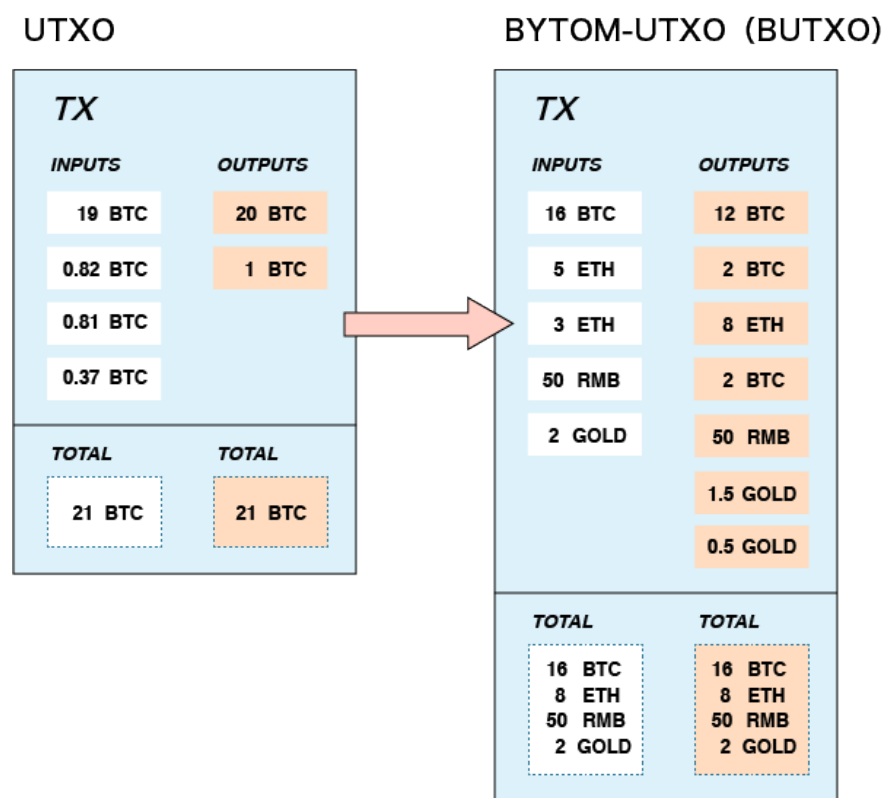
UTXO

TX

INPUTS

19 BTC

0.82 BTC

0.81 BTC

0.37 BTC

OUTPUTS

20 BTC

1 BTC

TOTAL

21 BTC

TOTAL

21 BTC

BYTOM-UTXO (BUTXO)

TX

INPUTS

16 BTC

5 ETH

3 ETH

50 RMB

2 GOLD

OUTPUTS

12 BTC

2 BTC

8 ETH

2 BTC

50 RMB

1.5 GOLD

0.5 GOLD

TOTAL

16 BTC
8 ETH
50 RMB
2 GOLD

TOTAL

16 BTC
8 ETH
50 RMB
2 GOLD